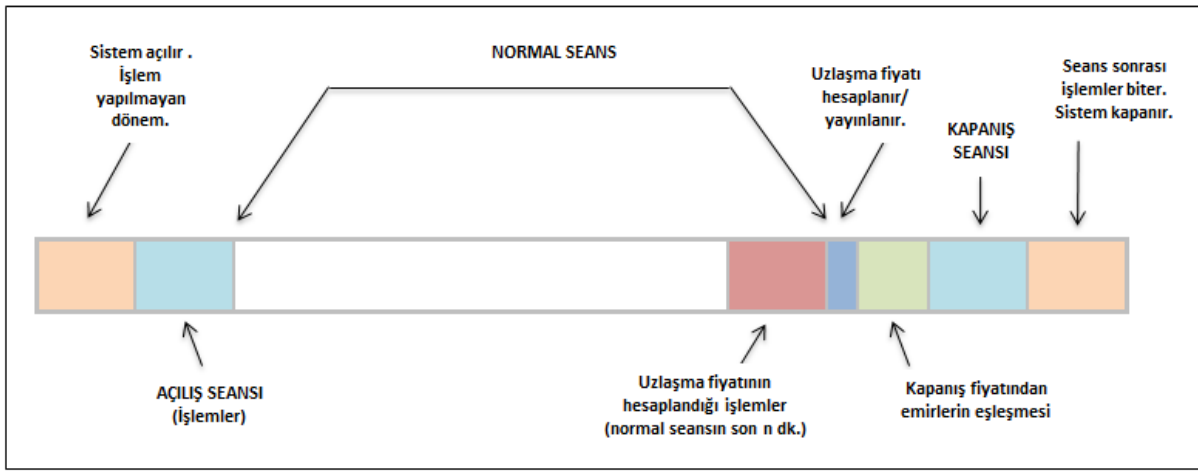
Sistem açılır . İşlem yapılmayan dönem.

NORMAL SEANS

Uzlaşma fiyatı hesaplanır/ yayınlanır.

KAPANIŞ SEANSI

Seans sonrası işlemler biter. Sistem kapanır.

AÇILIŞ SEANSI (İşlemler)

Uzlaşma fiyatının hesaplandığı işlemler (normal seansın son n dk.)

Kapanış fiyatından emirlerin eşleşmesi